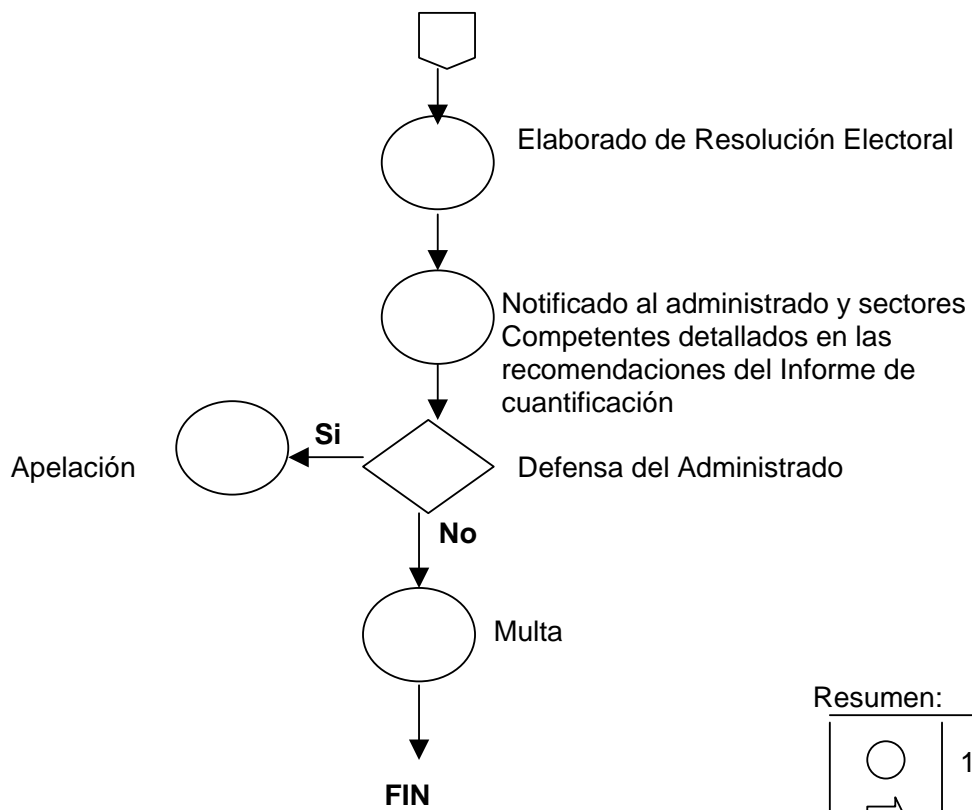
Elaborado de Resolución Electoral

Notificado al administrado y sectores Competentes detallados en las recomendaciones del Informe de cuantificación

Si

Apelación

Defensa del Administrado

No

Multa

Resumen:

1

FIN